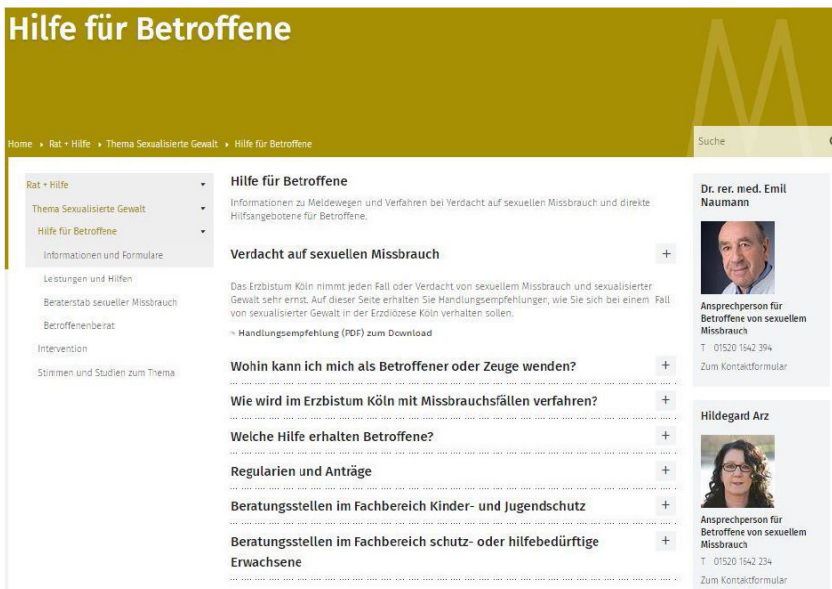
Hilfe für Betroffene

Home › Rat + Hilfe › Thema Sexualisierte Gewalt › Hilfe für Betroffene

Suche

Rat + Hilfe
Thema Sexualisierte Gewalt
Hilfe für Betroffene
Informationen und Formulare
Leistungen und Hilfen
Beraterstab sexueller Missbrauch
Betroffenenbeirat
Intervention
Stimmen und Studien zum Thema

Hilfe für Betroffene

Informationen zu Meldewegen und Verfahren bei Verdacht auf sexuellen Missbrauch und direkte Hilfsangebotene für Betroffene.

Verdacht auf sexuellen Missbrauch +

Das Erzbistum Köln nimmt jeden Fall oder Verdacht von sexuellem Missbrauch und sexualisierter Gewalt sehr ernst. Auf dieser Seite erhalten Sie Handlungsempfehlungen, wie Sie sich bei einem Fall von sexualisierter Gewalt in der Erzdiözese Köln verhalten sollen.

Handlungsempfehlung (PDF) zum Download

Wohin kann ich mich als Betroffener oder Zeuge wenden? +

Wie wird im Erzbistum Köln mit Missbrauchsfällen verfahren? +

Welche Hilfe erhalten Betroffene? +

Regularien und Anträge +

Beratungsstellen im Fachbereich Kinder- und Jugendschutz +

Beratungsstellen im Fachbereich schutz- oder hilfebedürftige Erwachsene +

Dr. rer. med. Emil Naumann

Ansprechperson für Betroffene von sexuellem Missbrauch

T 01520 1642 394

Zum Kontaktformular

Hildegard Arz

Ansprechperson für Betroffene von sexuellem Missbrauch

T 01520 1642 234

Zum Kontaktformular